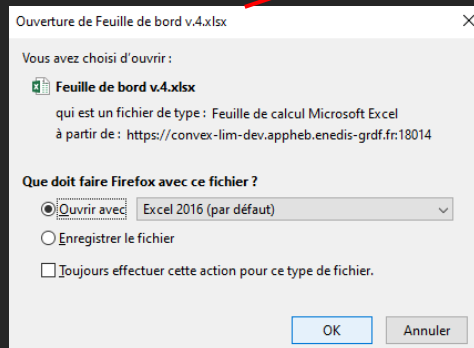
Ouverture de Feuille de bord v.4.xlsx

Vous avez choisi d'ouvrir :

Feuille de bord v.4.xlsx

qui est un fichier de type : Feuille de calcul Microsoft Excel

à partir de : https://convex-lim-dev.appheb.enedis-grdf.fr:18014

Que doit faire Firefox avec ce fichier ?

Ouvrir avec Excel 2016 (par défaut)

Enregistrer le fichier

Toujours effectuer cette action pour ce type de fichier.

OK Annuler